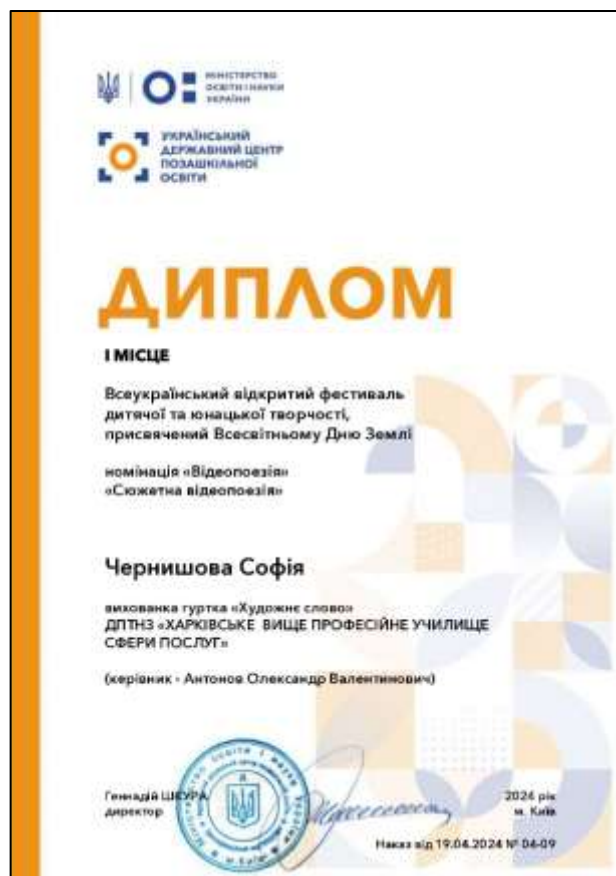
МІНІСТЕРСТВО ОСВІТИ І НАУКИ УКРАЇНИ

УКРАЇНСЬКИЙ ДЕРЖАВНИЙ ЦЕНТР ПОЗАШКІЛЬНОЇ ОСВІТИ

ДИПЛОМ

І МІСЦЕ

Всеукраїнський відкритий фестиваль дитячої та юнацької творчості, присвячений Всесвітньому Дню Землі

номінація «Відеопоезія» «Сюжетна відеопоезія»

Чернишова Софія

вихованка гуртка «Художнє слово» ДПТНЗ «ХАРКІВСЬКЕ ВИЩЕ ПРОФЕСІЙНЕ УЧИЛИЩЕ СФЕРИ ПОСЛУГ»

(керівник - Антонов Олександр Валентинович)

Геннадій ШЕУРА директор

2024 рік м. Київ

Наказ від 19.04.2024 № 04-09